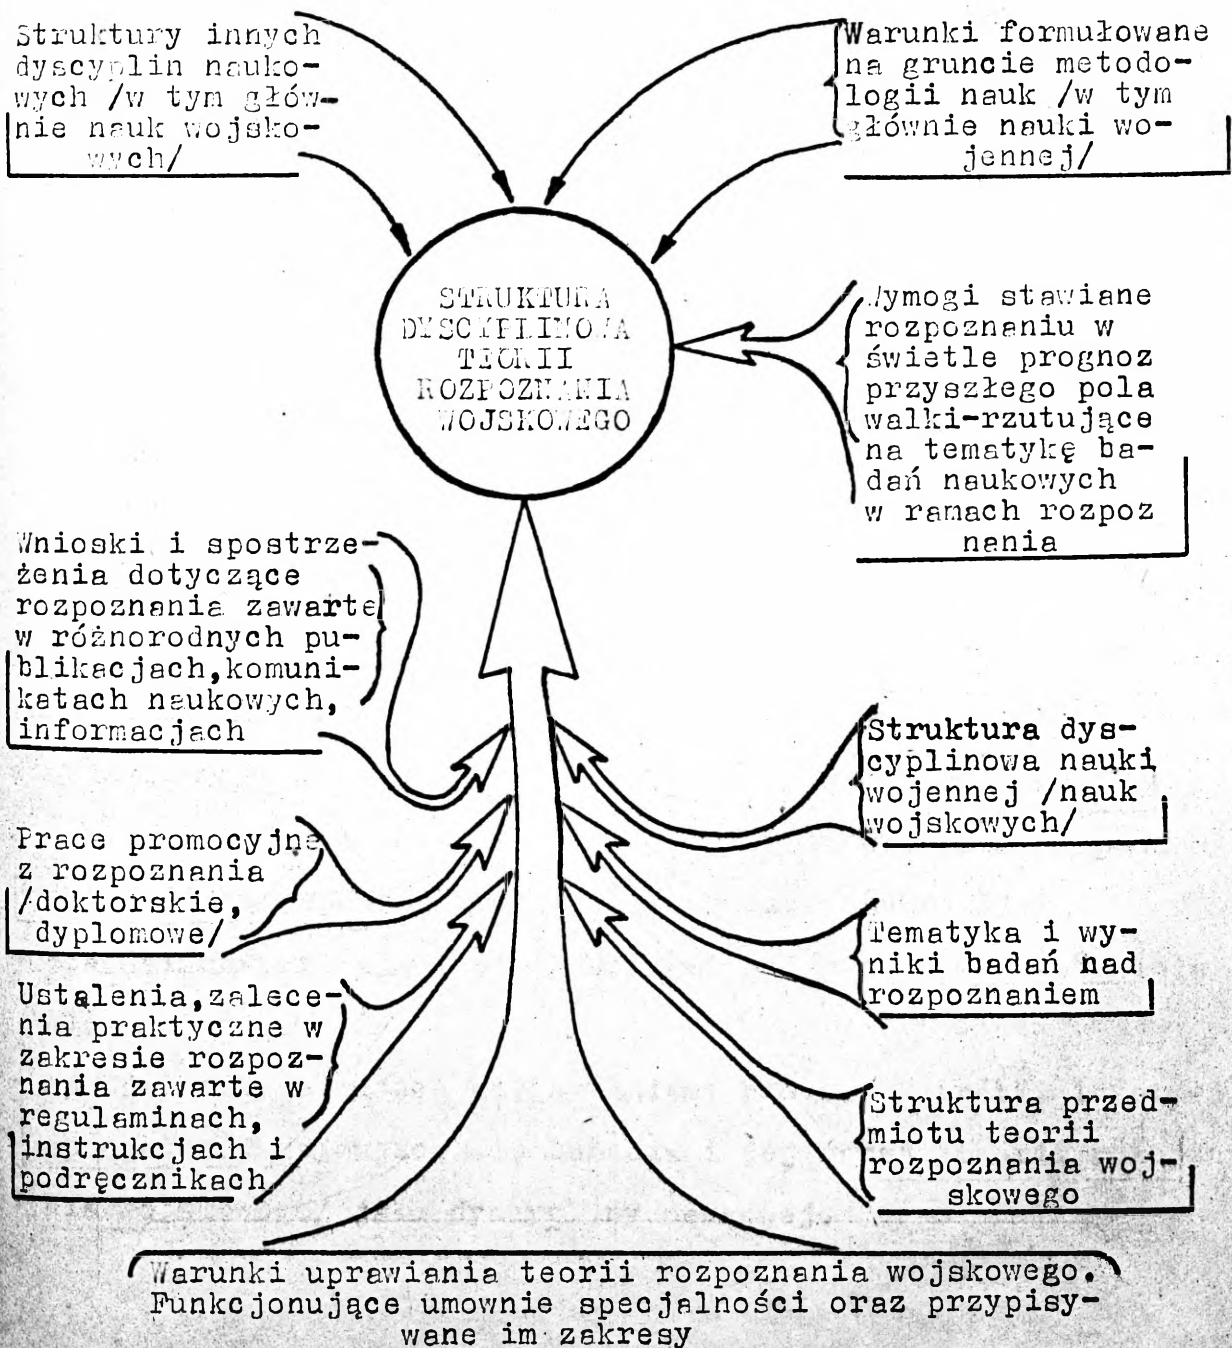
Struktury innych dyscyplin naukowych /w tym głównie nauk wojskowych/

Warunki formułowane na gruncie metodologii nauk /w tym głównie nauki wojennej/

STRUKTURA DYSCYPLINOWA TEORII ROZPOZNANIA WOJSKOWEGO

Wymogi stawiane rozpoznaniu w świetle prognoz przyszłego pola walki-rzutujące na tematykę badań naukowych w ramach rozpoznania

Wnioski i spostrzeżenia dotyczące rozpoznania zawarte w różnorodnych publikacjach,komunikatach naukowych, informacjach

Struktura dyscyplinowa nauki wojennej /nauk wojskowych/

Prace promocyjne z rozpoznania /doktorskie, dyplomowe/

Tematyka i wyniki badań nad rozpoznaniem

Ustalenia,zalecenia praktyczne w zakresie rozpoznania zawarte w regulaminach, instrukcjach i podręcznikach

Struktura przedmiotu teorii rozpoznania wojskowego

Warunki uprawiania teorii rozpoznania wojskowego. Funkcjonujące umownie specjalności oraz przypisywane im zakresy